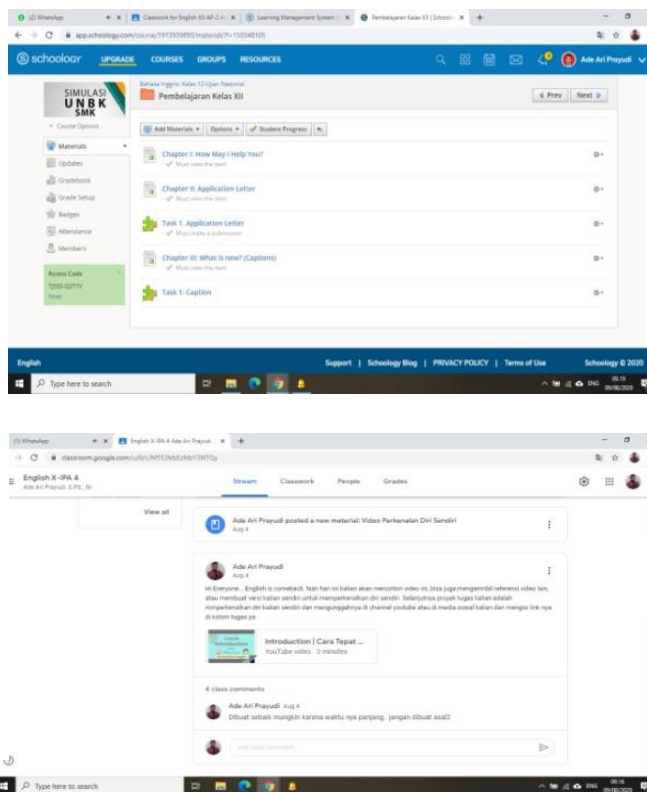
(2) WhatsApp | Classwork for English XII AP-2 | Learning Management System | Pembelajaran Kelas XII | Schoolo

app.schoology.com/course/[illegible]/materials?f=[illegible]

schoology UPGRADE COURSES GROUPS RESOURCES Ade Ari Prayudi

SIMULASI UNBK SMK

Course Options

Materials

Updates

Gradebook

Grade Setup

Badges

Attendance

Members

Access Code
TJ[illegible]
Reset

Bahasa Inggris Kelas 12 Ujian Nasional
Pembelajaran Kelas XII

‹ Prev Next ›

Add Materials ▾ Options ▾ Student Progress

Chapter I: How May I Help You?
Must view the item

Chapter II: Application Letter
Must view the item

Task 1. Application Letter
Must make a submission

Chapter III: What is new? (Captions)
Must view the item

Task 1: Caption

English

Support | Schoology Blog | PRIVACY POLICY | Terms of Use

Schoology © 2020

Type here to search

(1) WhatsApp | English X-IPA 4 Ade Ari Prayudi

classroom.google.com/u/0/c/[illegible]

English X-IPA 4
Ade Ari Prayudi, S.Pd., Gr.

Stream Classwork People Grades

View all

Ade Ari Prayudi posted a new material: Video Perkenalan Diri Sendiri
Aug 4

Ade Ari Prayudi
Aug 4

Hi Everyone .. English is comeback. Nah hari ini kalian akan menonton video ini, bisa juga mengambil referensi video lain, atau membuat versi kalian sendiri untuk memperkenalkan diri sendiri. Selanjutnya proyek tugas kalian adalah memperkenalkan diri kalian sendiri dan mengunggahnya di channel youtube atau di media sosial kalian dan mengisi link nya di kolom tugas ya.

Introduction | Cara Tepat ...
YouTube video 3 minutes

4 class comments

Ade Ari Prayudi Aug 4
Dibuat sebaik mungkin karena waktu nya panjang.. jangan dibuat asal2

Add class comment...

Type here to search